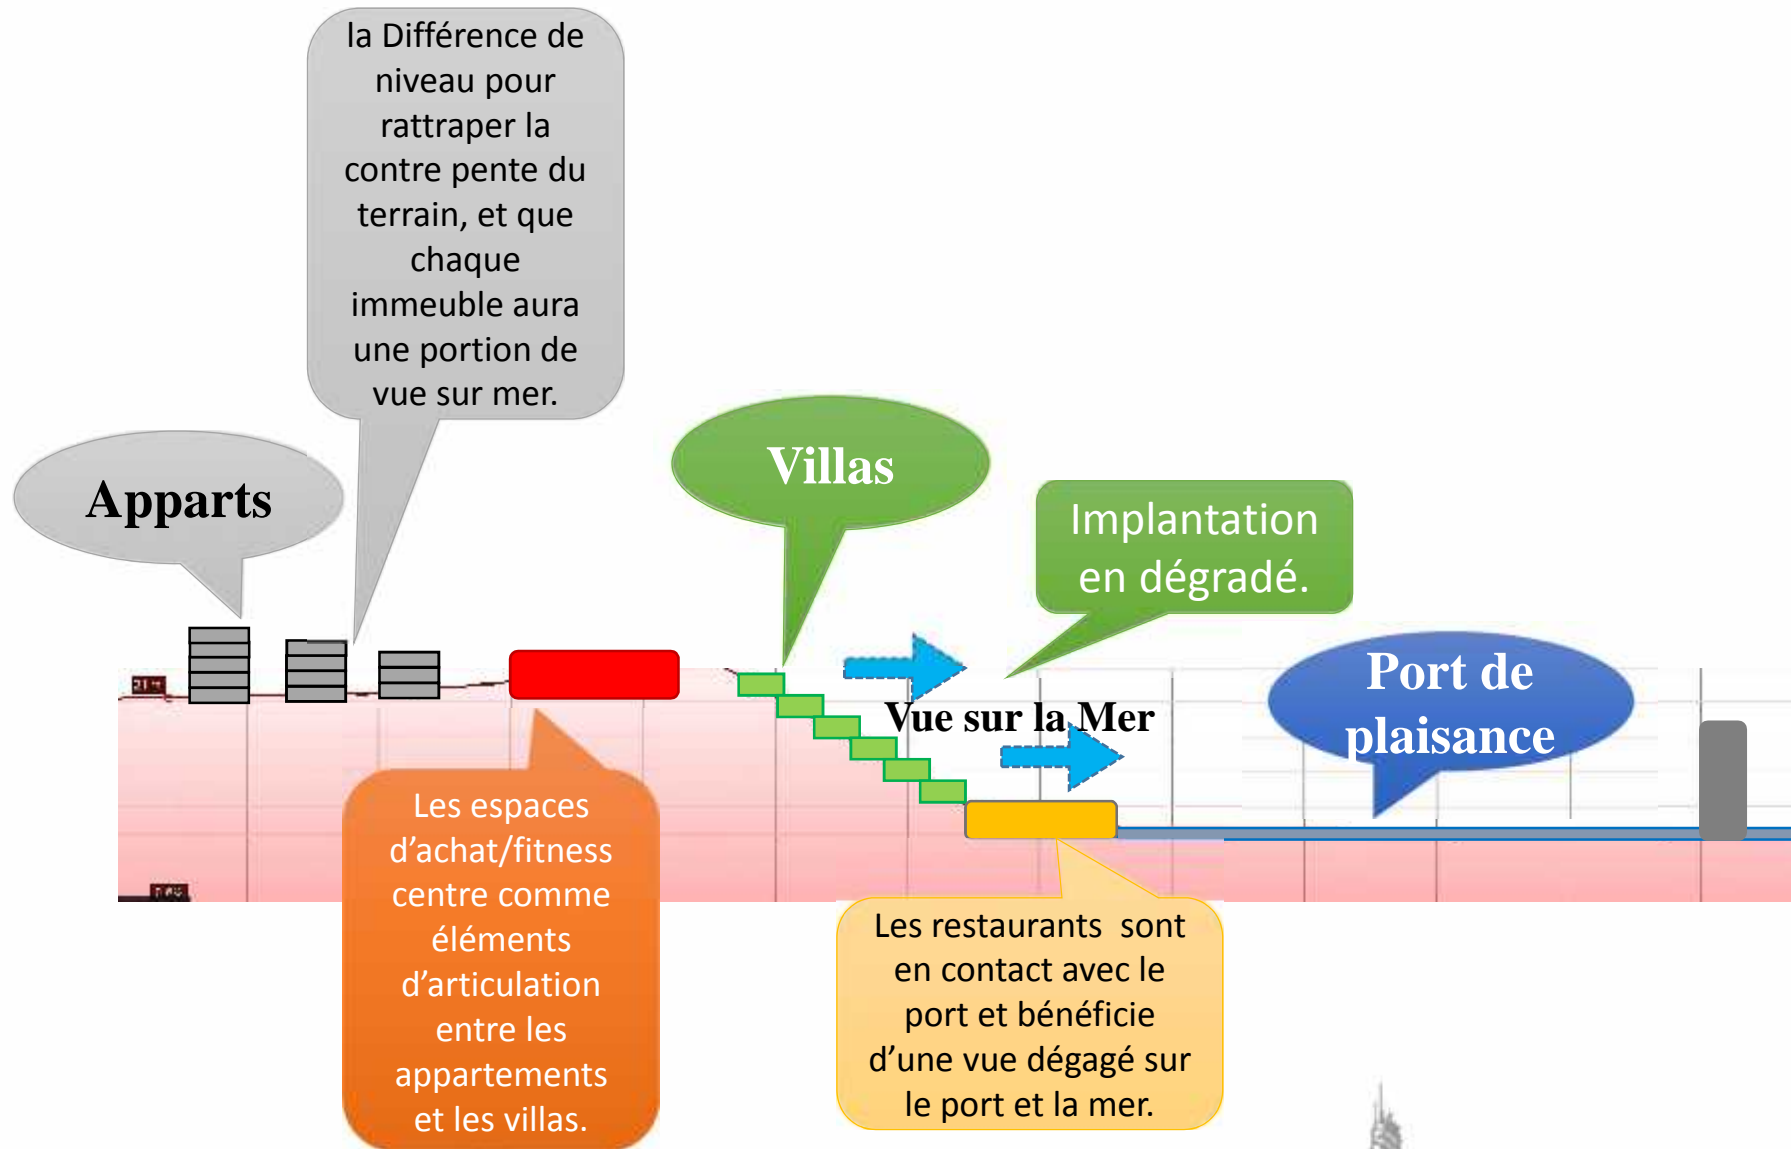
la Différence de niveau pour rattraper la contre pente du terrain, et que chaque immeuble aura une portion de vue sur mer.

Apparts

Villas

Implantation en dégradé.

Vue sur la Mer

Port de plaisance

Les espaces d'achat/fitness centre comme éléments d'articulation entre les appartements et les villas.

Les restaurants sont en contact avec le port et bénéficie d'une vue dégagé sur le port et la mer.